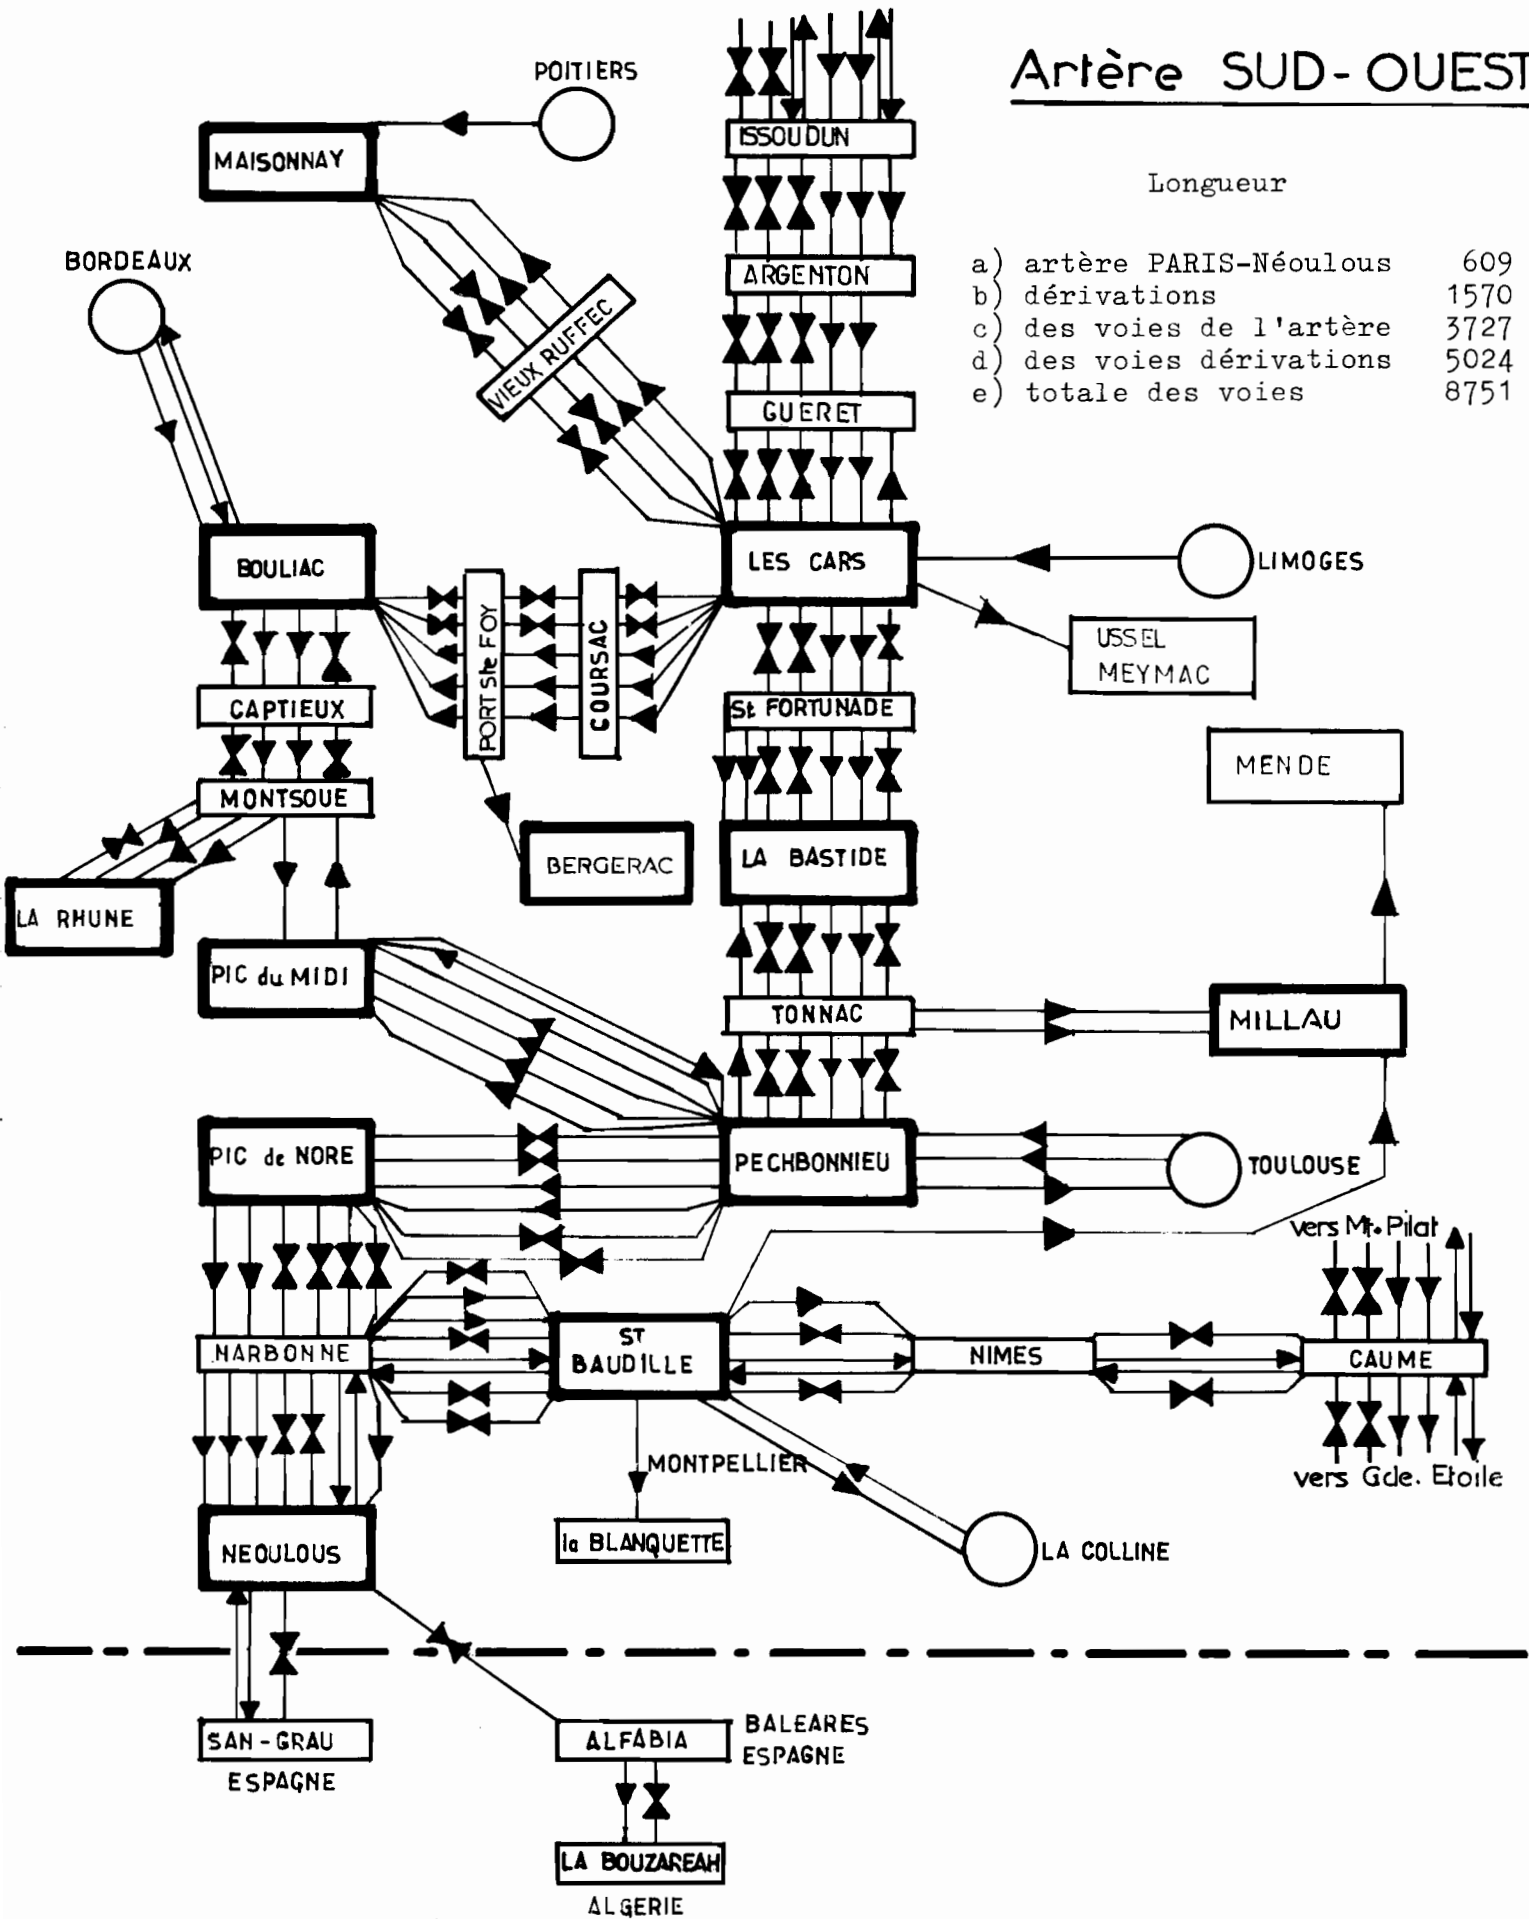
Artère SUD-OUEST

Longueur

a) artère PARIS-Néoulous 609
b) dérivations 1570
c) des voies de l'artère 3727
d) des voies dérivations 5024
e) totale des voies 8751

POITIERS
MAISONNAY
ISSOUDUN
ARGENTON
BORDEAUX
VIEUX RUFFEC
GUERET
BOULIAC
LES CARS
LIMOGES
PORT Ste FOY
COURSAC
USSEL MEYMAC
CAPTIEUX
St FORTUNADE
MENDE
MONTSOUE
LA RHUNE
BERGERAC
LA BASTIDE
PIC du MIDI
TONNAC
MILLAU
PIC de NORE
PECHBONNIEU
TOULOUSE
vers Mt. Pilat
NARBONNE
St BAUDILLE
NIMES
CAUME
MONTPELLIER
vers Gde. Etoile
NEOULOUS
la BLANQUETTE
LA COLLINE
SAN-GRAU
ESPAGNE
ALFABIA
BALEARES ESPAGNE
LA BOUZAREAH
ALGERIE